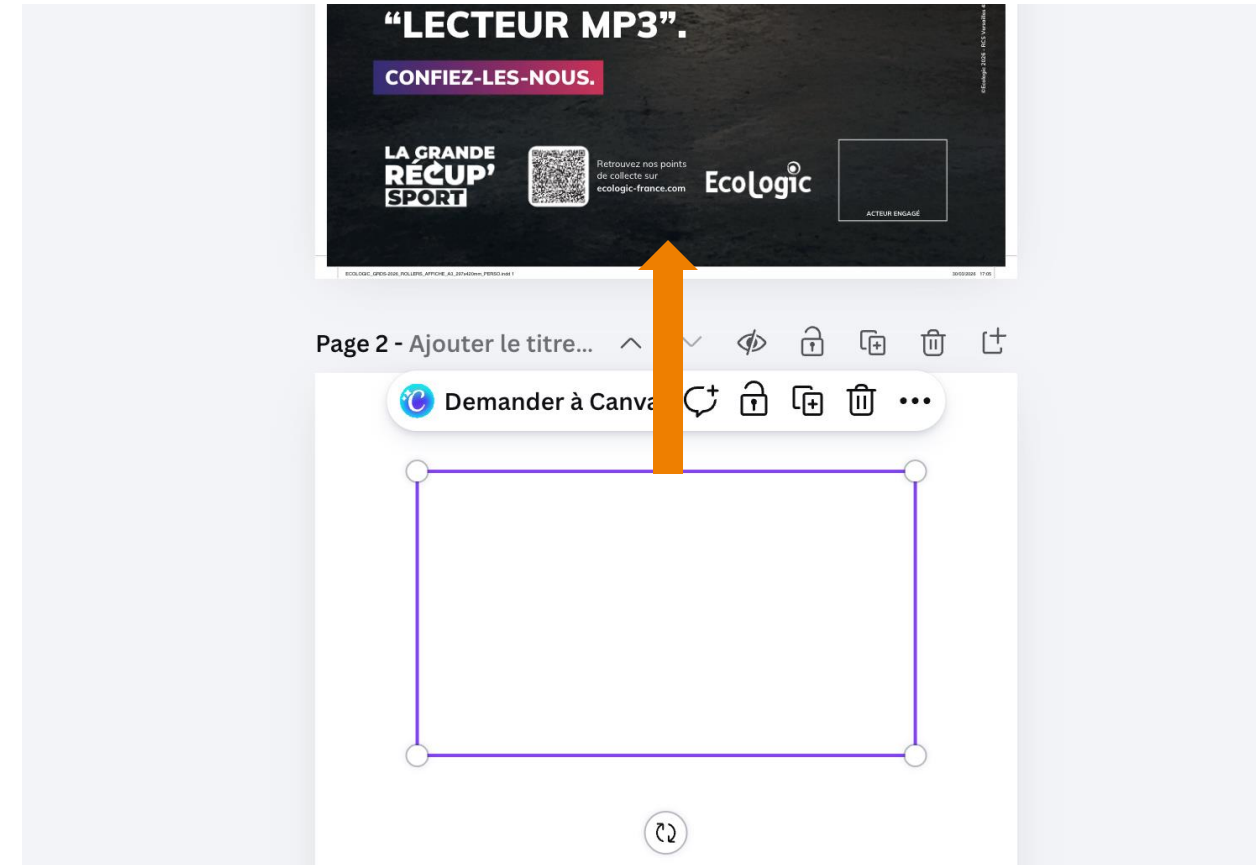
"LECTEUR MP3".

CONFIEZ-LES-NOUS.

LA GRANDE RÉCUP' SPORT

Retrouvez nos points de collecte sur ecologic-france.com

EcoLogic

ACTEUR ENGAGÉ

©Ecologic 2026 · RCS Versailles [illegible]

ECOLOGIC_GRDS-2026_ROLLERS_AFFICHE_A3_297x420mm_PERSO.indd 1

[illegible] 17:05

Page 2 - Ajouter le titre...

Demander à Canva